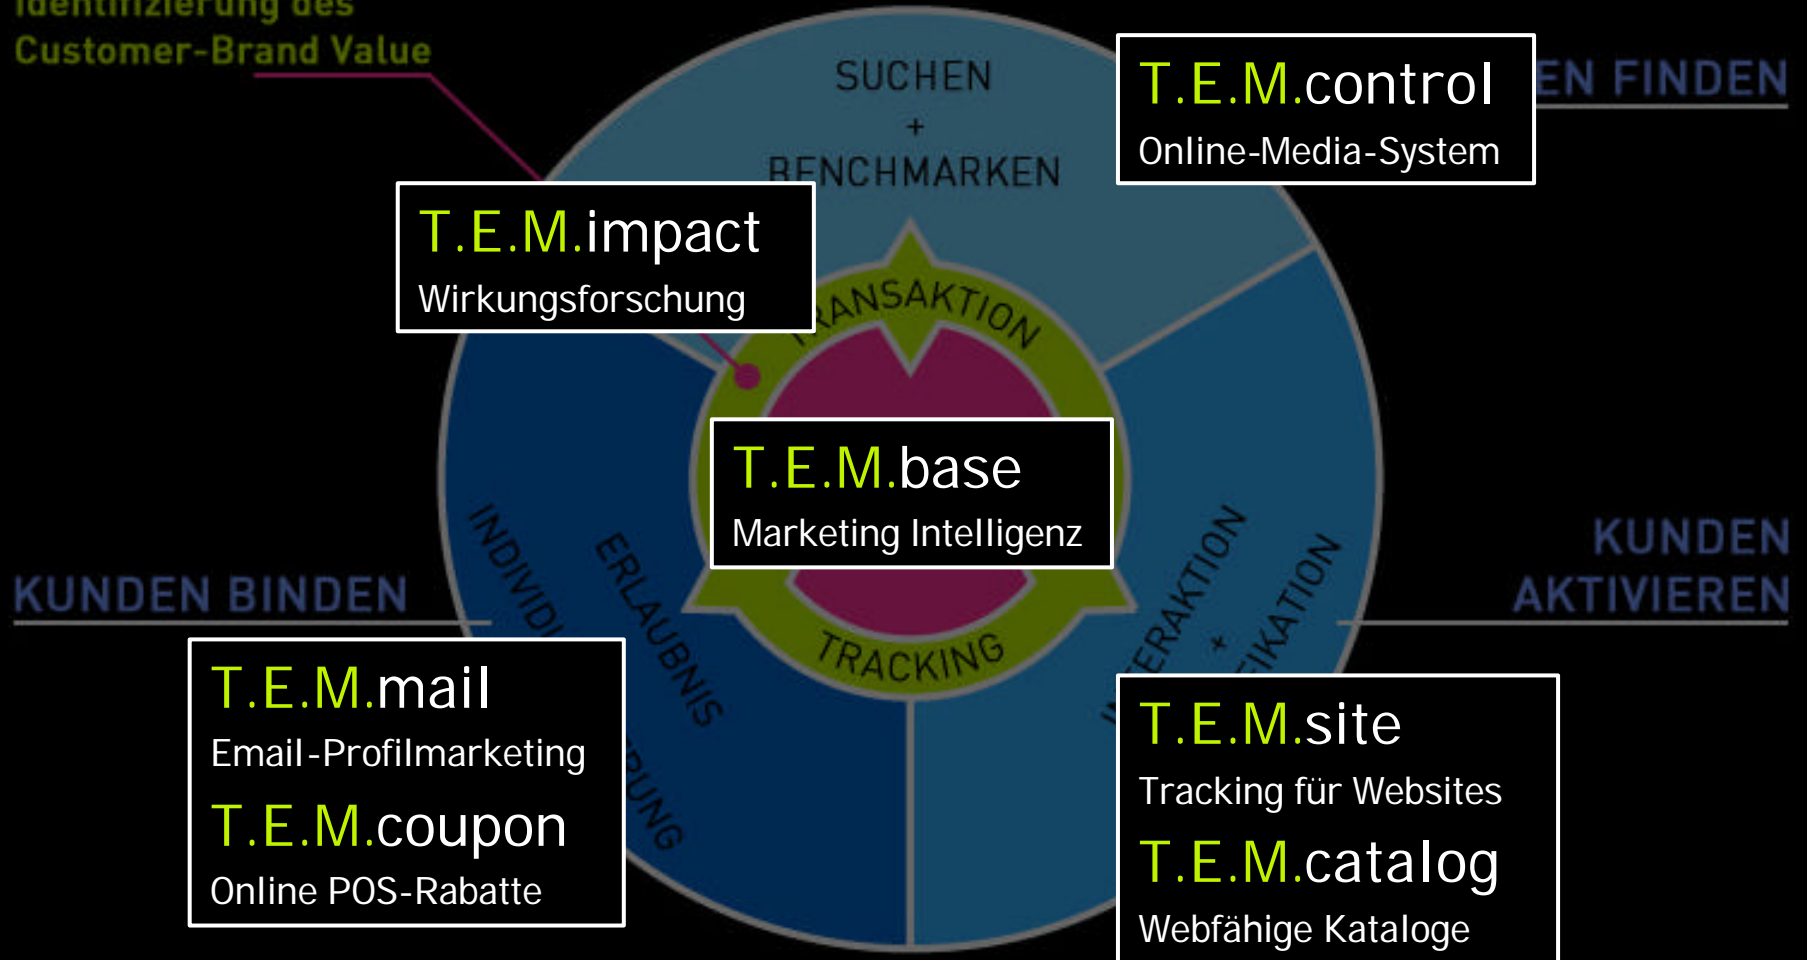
Identifizierung des
Customer-Brand Value

SUCHEN
+
BENCHMARKEN

T.E.M.control
Online-Media-System

EN FINDEN

T.E.M.impact
Wirkungsforschung

RANSAKTION

T.E.M.base
Marketing Intelligenz

KUNDEN BINDEN

INDIVID

ERLAUBNIS

TRACKING

ERAKTION
+
IKATION

KUNDEN
AKTIVIEREN

T.E.M.mail
Email-Profilmarketing

T.E.M.coupon
Online POS-Rabatte

UNG

T.E.M.site
Tracking für Websites

T.E.M.catalog
Webfähige Kataloge